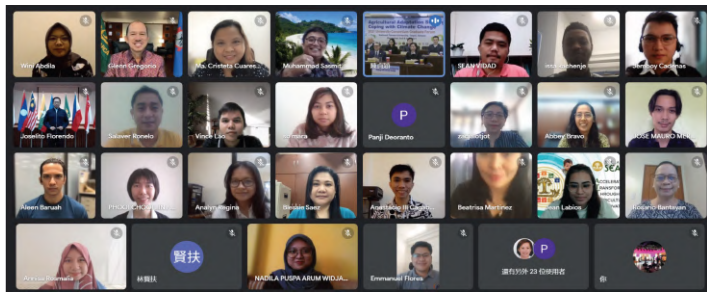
Wini Abdila
Glenn Gregorio
Ma. Cristeta Cuares...
Muhammad Saerrif...
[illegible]
SEAN VIDAD
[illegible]
Jennboy Cardinas
Agricultural Adaptation and Coping with Climate Change
Joselito Florendo
Salaver Rosalo
Vince Lao
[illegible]
P
Panji Deoranto
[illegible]
Abbey Bravo
JOSE MAURO ME...
Aleen Baruah
PHOO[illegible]
Ananya Regina
Bendin Saez
Anastacio III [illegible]
Beatrisa Martinez
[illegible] Labios
Rosario Bantayan
SEA
Anissa Rosmaila
賢扶
林賢扶
NADILA PUSPA ARUM WIDJA...
Emmanuel Flores
P
還有另外 23 位參與者
你